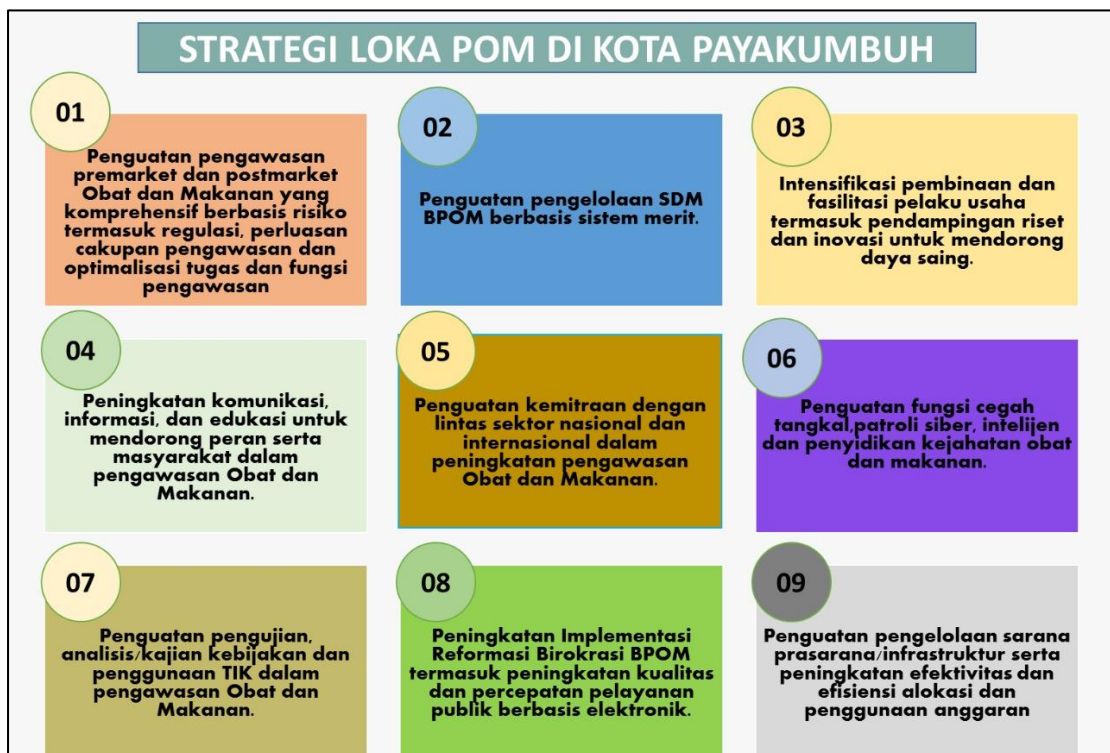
STRATEGI LOKA POM DI KOTA PAYAKUMBUH

01

Penguatan pengawasan premarket dan postmarket Obat dan Makanan yang komprehensif berbasis risiko termasuk regulasi, perluasan cakupan pengawasan dan optimalisasi tugas dan fungsi pengawasan

02

Penguatan pengelolaan SDM BPOM berbasis sistem merit.

03

Intensifikasi pembinaan dan fasilitasi pelaku usaha termasuk pendampingan riset dan inovasi untuk mendorong daya saing.

04

Peningkatan komunikasi, informasi, dan edukasi untuk mendorong peran serta masyarakat dalam pengawasan Obat dan Makanan.

05

Penguatan kemitraan dengan lintas sektor nasional dan internasional dalam peningkatan pengawasan Obat dan Makanan.

06

Penguatan fungsi cegah tangkal,patroli siber, intelijen dan penyidikan kejahatan obat dan makanan.

07

Penguatan pengujian, analisis/kajian kebijakan dan penggunaan TIK dalam pengawasan Obat dan Makanan.

08

Peningkatan Implementasi Reformasi Birokrasi BPOM termasuk peningkatan kualitas dan percepatan pelayanan publik berbasis elektronik.

09

Penguatan pengelolaan sarana prasarana/infrastruktur serta peningkatan efektivitas dan efisiensi alokasi dan penggunaan anggaran